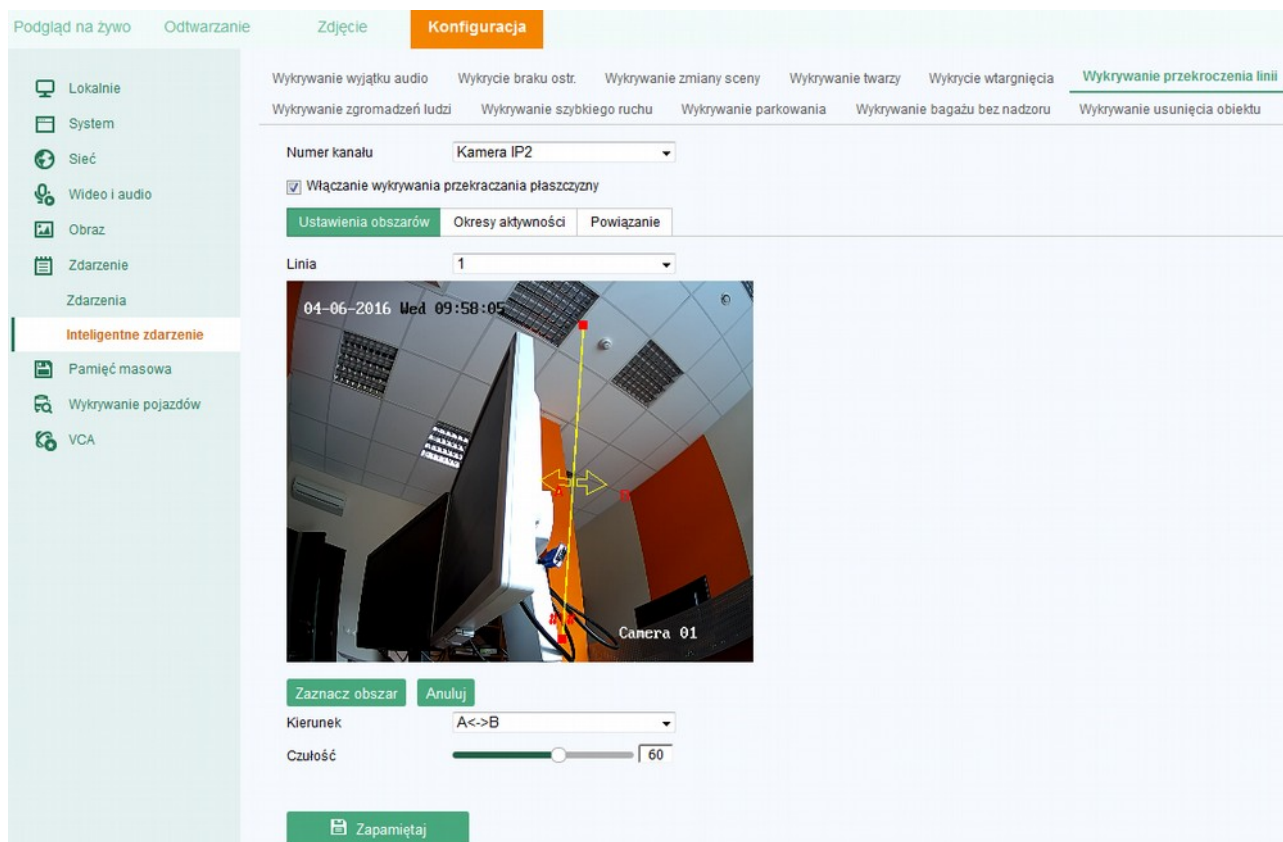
Podgląd na żywo Odtwarzanie Zdjęcie Konfiguracja

Lokalnie
System
Sieć
Wideo i audio
Obraz
Zdarzenie
Zdarzenia
Inteligentne zdarzenie
Pamięć masowa
Wykrywanie pojazdów
VCA

Wykrywanie wyjątku audio Wykrycie braku ostr. Wykrywanie zmiany sceny Wykrywanie twarzy Wykrycie wtargnięcia Wykrywanie przekroczenia linii
Wykrywanie zgromadzeń ludzi Wykrywanie szybkiego ruchu Wykrywanie parkowania Wykrywanie bagażu bez nadzoru Wykrywanie usunięcia obiektu

Numer kanału Kamera IP2

Włączanie wykrywania przekraczania płaszczyzny

Ustawienia obszarów Okresy aktywności Powiązanie

Linia 1

04-06-2016 Wed 09:58:05
A B
Camera 01

Zaznacz obszar Anuluj

Kierunek A<->B

Czułość 60

Zapamiętaj